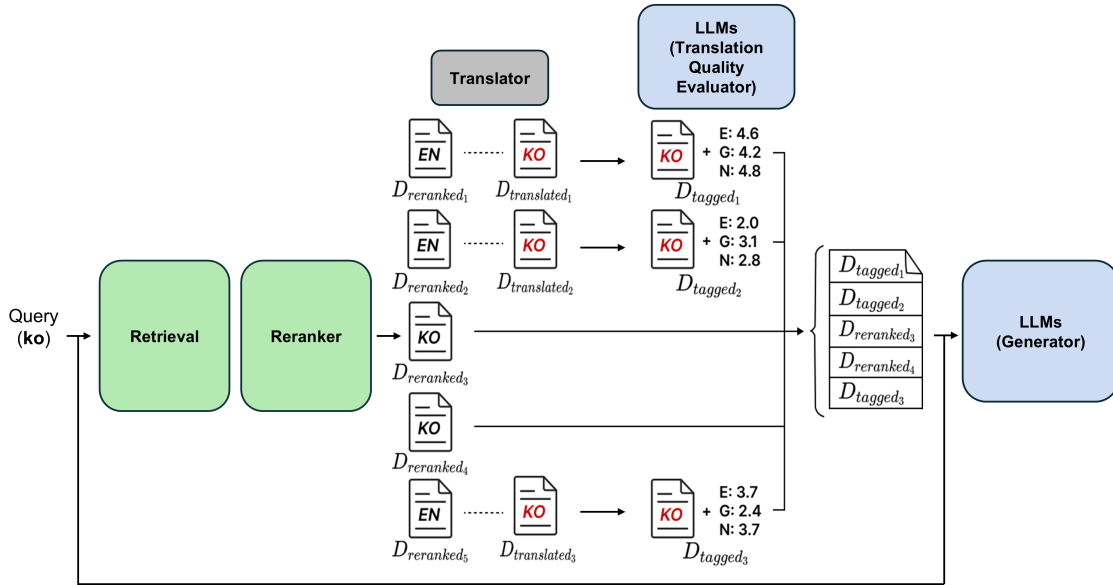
LLMs (Translation Quality Evaluator)

Translator

Query (ko)

Retrieval

Reranker

EN
$D_{reranked_1}$
KO
$D_{translated_1}$
KO
E: 4.6
+ G: 4.2
N: 4.8
$D_{tagged_1}$

EN
$D_{reranked_2}$
KO
$D_{translated_2}$
KO
E: 2.0
+ G: 3.1
N: 2.8
$D_{tagged_2}$

KO
$D_{reranked_3}$

KO
$D_{reranked_4}$

EN
$D_{reranked_5}$
KO
$D_{translated_3}$
KO
E: 3.7
+ G: 2.4
N: 3.7
$D_{tagged_3}$

$D_{tagged_1}$
$D_{tagged_2}$
$D_{reranked_3}$
$D_{reranked_4}$
$D_{tagged_3}$

LLMs (Generator)